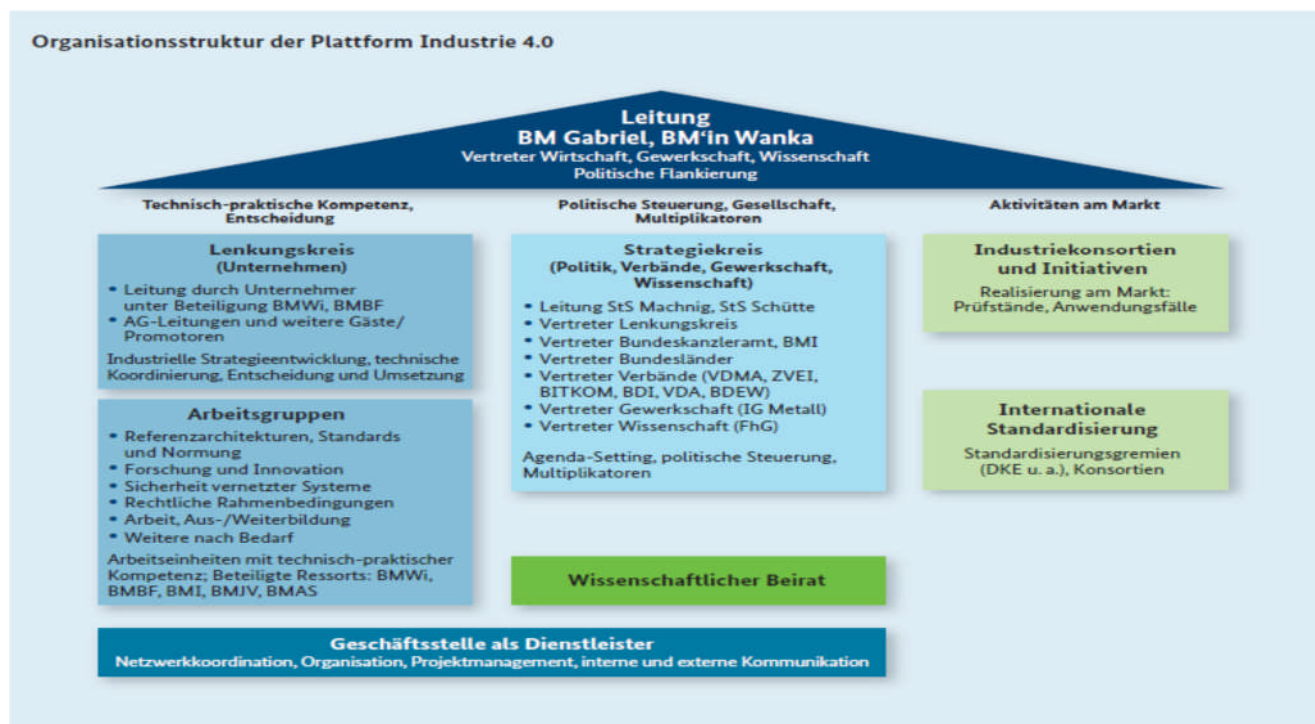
Organisationsstruktur der Plattform Industrie 4.0

Leitung
BM Gabriel, BM'in Wanka
Vertreter Wirtschaft, Gewerkschaft, Wissenschaft
Politische Flankierung

Technisch-praktische Kompetenz, Entscheidung

Lenkungskreis
(Unternehmen)

• Leitung durch Unternehmer unter Beteiligung BMWi, BMBF
• AG-Leitungen und weitere Gäste/ Promotoren

Industrielle Strategieentwicklung, technische Koordinierung, Entscheidung und Umsetzung

Arbeitsgruppen

• Referenzarchitekturen, Standards und Normung
• Forschung und Innovation
• Sicherheit vernetzter Systeme
• Rechtliche Rahmenbedingungen
• Arbeit, Aus-/Weiterbildung
• Weitere nach Bedarf

Arbeitseinheiten mit technisch-praktischer Kompetenz; Beteiligte Ressorts: BMWi, BMBF, BMI, BMJV, BMAS

Politische Steuerung, Gesellschaft, Multiplikatoren

Strategiekreis
(Politik, Verbände, Gewerkschaft, Wissenschaft)

• Leitung StS Machnig, StS Schütte
• Vertreter Lenkungskreis
• Vertreter Bundeskanzleramt, BMI
• Vertreter Bundesländer
• Vertreter Verbände (VDMA, ZVEI, BITKOM, BDI, VDA, BDEW)
• Vertreter Gewerkschaft (IG Metall)
• Vertreter Wissenschaft (FhG)

Agenda-Setting, politische Steuerung, Multiplikatoren

Wissenschaftlicher Beirat

Aktivitäten am Markt

Industriekonsortien und Initiativen

Realisierung am Markt: Prüfstände, Anwendungsfälle

Internationale Standardisierung

Standardisierungsgremien (DKE u. a.), Konsortien

Geschäftsstelle als Dienstleister
Netzwerkkoordination, Organisation, Projektmanagement, interne und externe Kommunikation